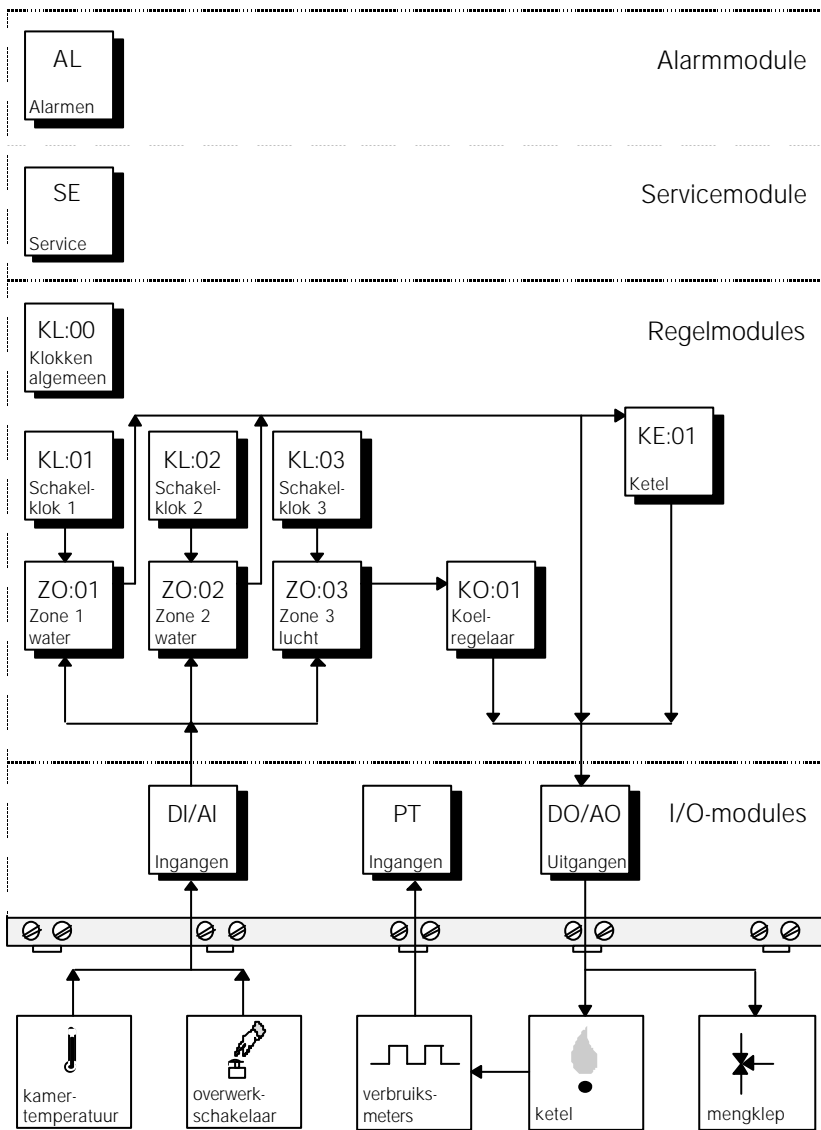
AL
Alarmen

Alarmmodule

SE
Service

Servicemodule

KL:00
Klokken algemeen

Regelmodules

KL:01
Schakelklok 1

KL:02
Schakelklok 2

KL:03
Schakelklok 3

KE:01
Ketel

ZO:01
Zone 1 water

ZO:02
Zone 2 water

ZO:03
Zone 3 lucht

KO:01
Koelregelaar

DI/AI
Ingangen

PT
Ingangen

DO/AO
Uitgangen

I/O-modules

kamertemperatuur

overwerkschakelaar

verbruiksmeters

ketel

mengklep